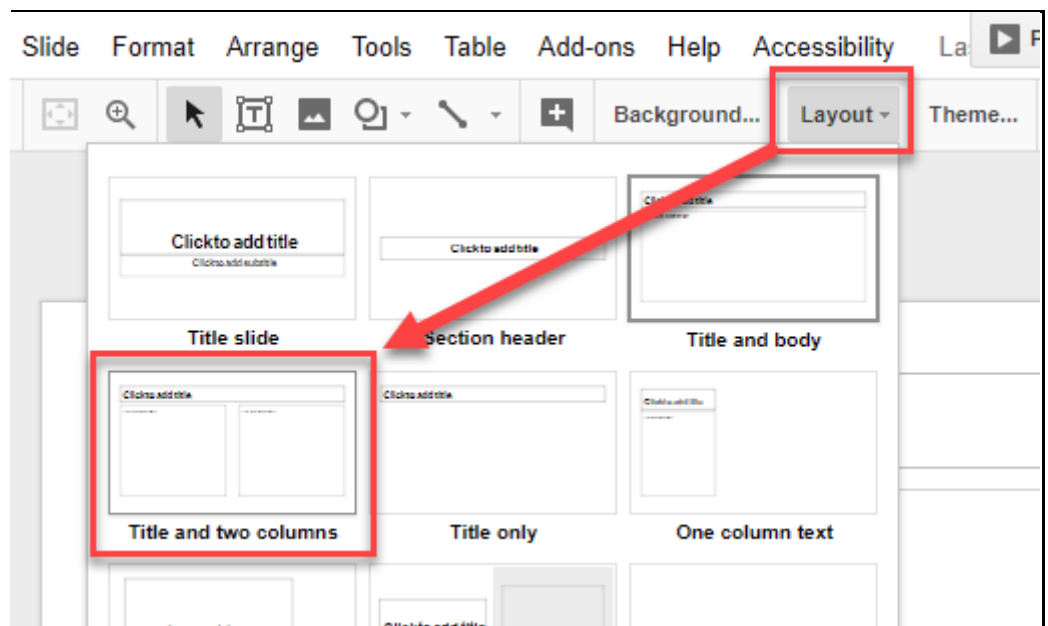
Slide Format Arrange Tools Table Add-ons Help Accessibility La

Background... Layout Theme...

Clickto add title
Clickto add subtitle

Title slide

Clickto add title

Section header

Clickto add title

Title and body

Clickto add title

Title and two columns

Clickto add title

Title only

Clickto add title

One column text

Clickto add title